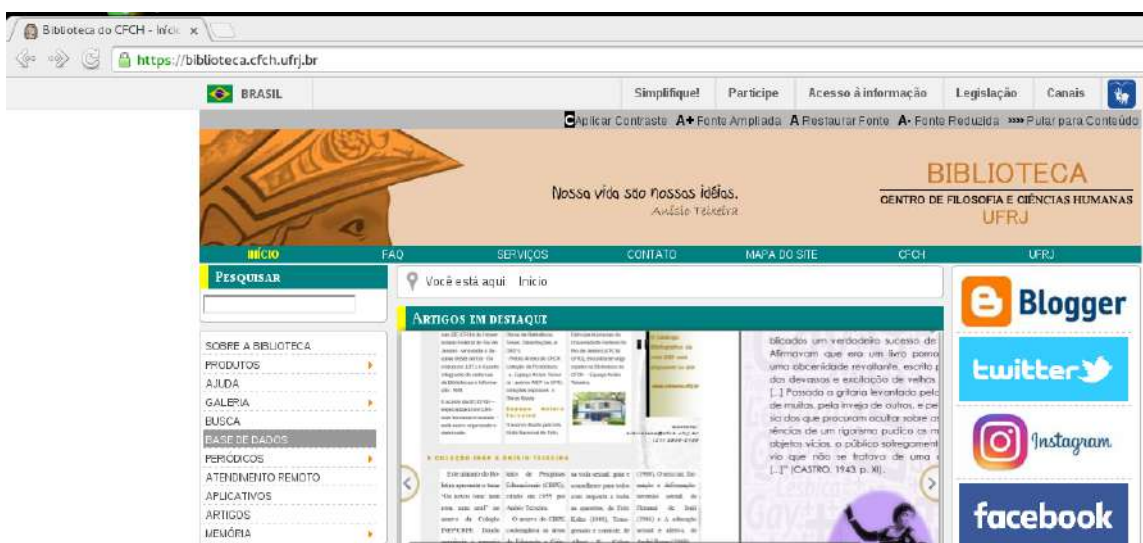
Biblioteca do CFCH - Iníci ×

https://biblioteca.cfch.ufrj.br

BRASIL | Simplifique! | Participe | Acesso à informação | Legislação | Canais

C Aplicar Contraste A+ Fonte Ampliada A Restaurar Fonte A- Fonte Reduzida »»» Pular para Conteúdo

Nossa vida são nossas idéias.
Anísio Teixeira

BIBLIOTECA
CENTRO DE FILOSOFIA E CIÊNCIAS HUMANAS
UFRJ

INÍCIO FAQ SERVIÇOS CONTATO MAPA DO SITE CFCH UFRJ

PESQUISAR

Você está aqui Início

ARTIGOS EM DESTAQUE

SOBRE A BIBLIOTECA
PRODUTOS
AJUDA
GALERIA
BUSCA
BASE DE DADOS
PERIÓDICOS
ATENDIMENTO REMOTO
APLICATIVOS
ARTIGOS
MEMÓRIA

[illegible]

blicados um verdadeiro sucesso de Afirmavam que era um livro porno uma obscenidade revoltante, escrito dos devassos e excitação de velhos [...] Passada a gritaria levantada pelo de muitos, pela inveja de outros, e pe so dos que procuram ocultar sobre a rência de um rigorismo pudico os objetos vícios, o público sofregament viu que não se tratava de uma [...]" (CASTRO, 1943 p. XI).

Blogger
twitter
Instagram
facebook